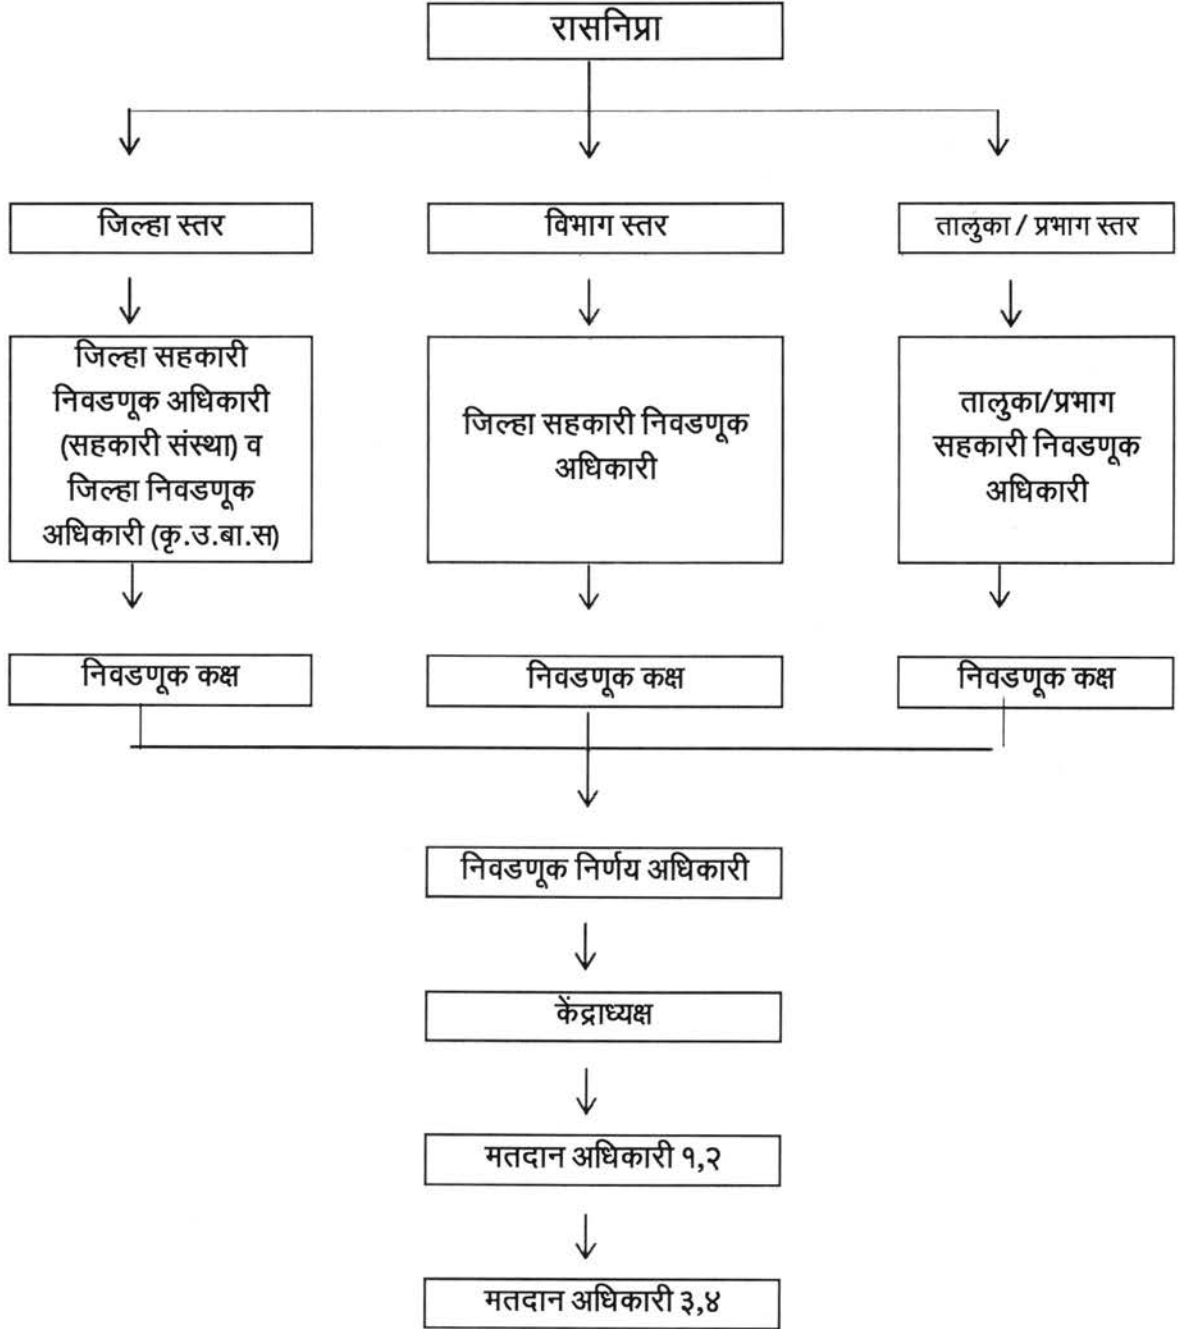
रासनिप्रा

जिल्हा स्तर

विभाग स्तर

तालुका / प्रभाग स्तर

जिल्हा सहकारी निवडणूक अधिकारी (सहकारी संस्था) व जिल्हा निवडणूक अधिकारी (कृ.उ.बा.स)

जिल्हा सहकारी निवडणूक अधिकारी

तालुका/प्रभाग सहकारी निवडणूक अधिकारी

निवडणूक कक्ष

निवडणूक कक्ष

निवडणूक कक्ष

निवडणूक निर्णय अधिकारी

केंद्राध्यक्ष

मतदान अधिकारी १,२

मतदान अधिकारी ३,४